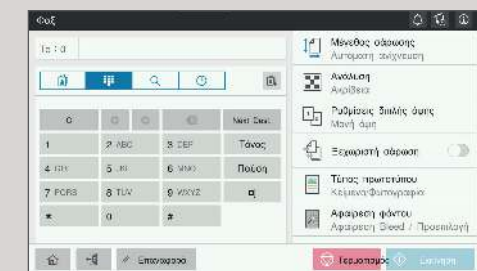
Φαξ

Fax :0

| C | | | | Next Dest. |
|---|---|---|---|---|
| 1 | 2 ABC | 3 DEF | Τόνος |
| 4 GHI | 5 JKL | 6 MNO | Παύση |
| 7 PQRS | 8 TUV | 9 WXYZ | |
| * | 0 | # | |

Μέθοδος σάρωσης
Αυτόματη σάρωση

Ανάλυση
Ακρίβεια

Ρυθμίσεις διπλής όψης
Μονή όψη

Ξεχωριστή σάρωση

Τύπος πρωτοτύπου
Κείμενο/Φωτογραφία

Αφαίρεση φόντου
Αφαίρεση Bleed / Προσπέλαση

Επιστροφή

Τερματισμός

Εκκίνηση